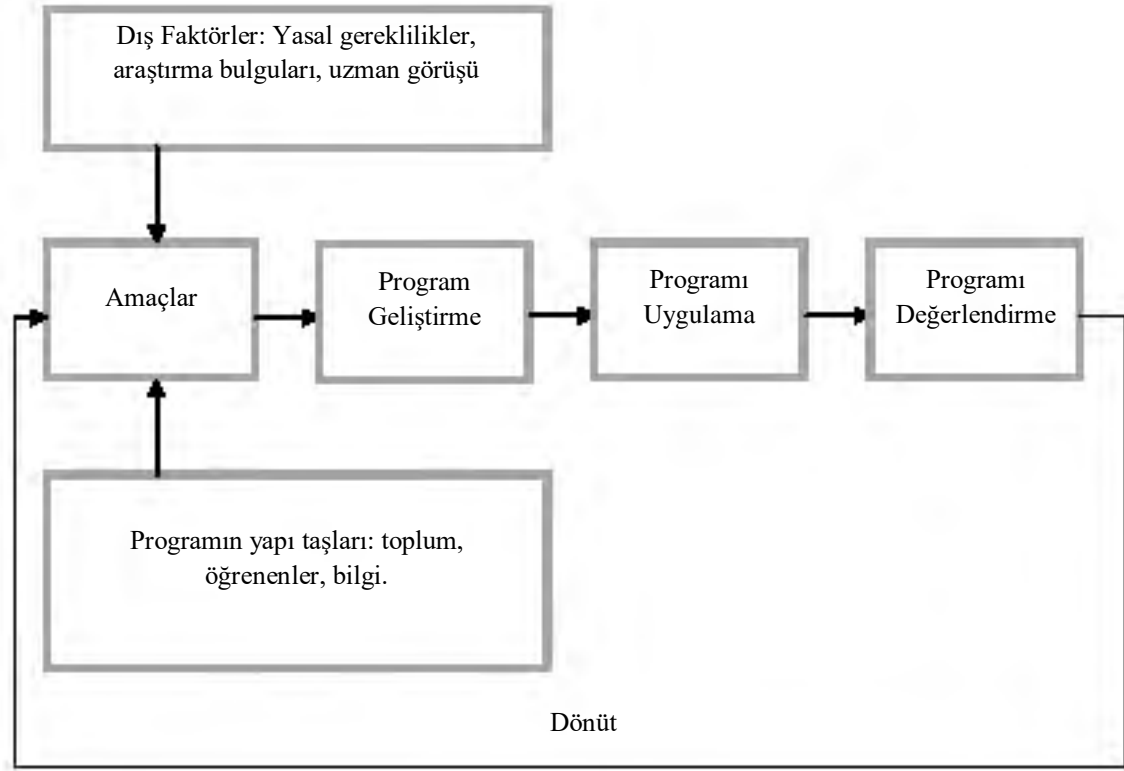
Dış Faktörler: Yasal gereklilikler, araştırma bulguları, uzman görüşü

Amaçlar

Program Geliştirme

Programı Uygulama

Programı Değerlendirme

Programın yapı taşları: toplum, öğrenenler, bilgi.

Dönüt